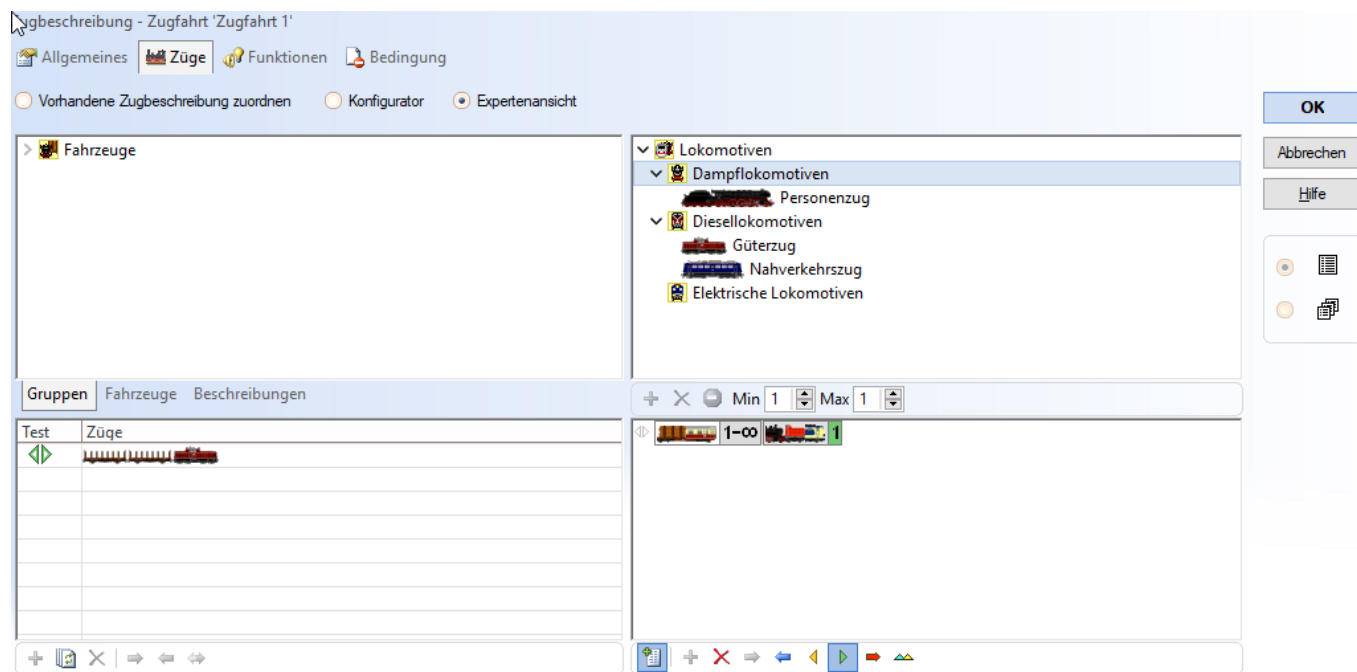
ugbeschreibung - Zugfahrt 'Zugfahrt 1'

Allgemeines Züge Funktionen Bedingung

Vorhandene Zugbeschreibung zuordnen Konfigurator Expertenansicht

OK
Abbrechen
Hilfe

Fahrzeuge

Lokomotiven
Dampflokomotiven
Personenzug
Diesellokomotiven
Güterzug
Nahverkehrszug
Elektrische Lokomotiven

Gruppen Fahrzeuge Beschreibungen

Min 1 Max 1

| Test | Züge |
|---|---|
| | |

1-∞ 1